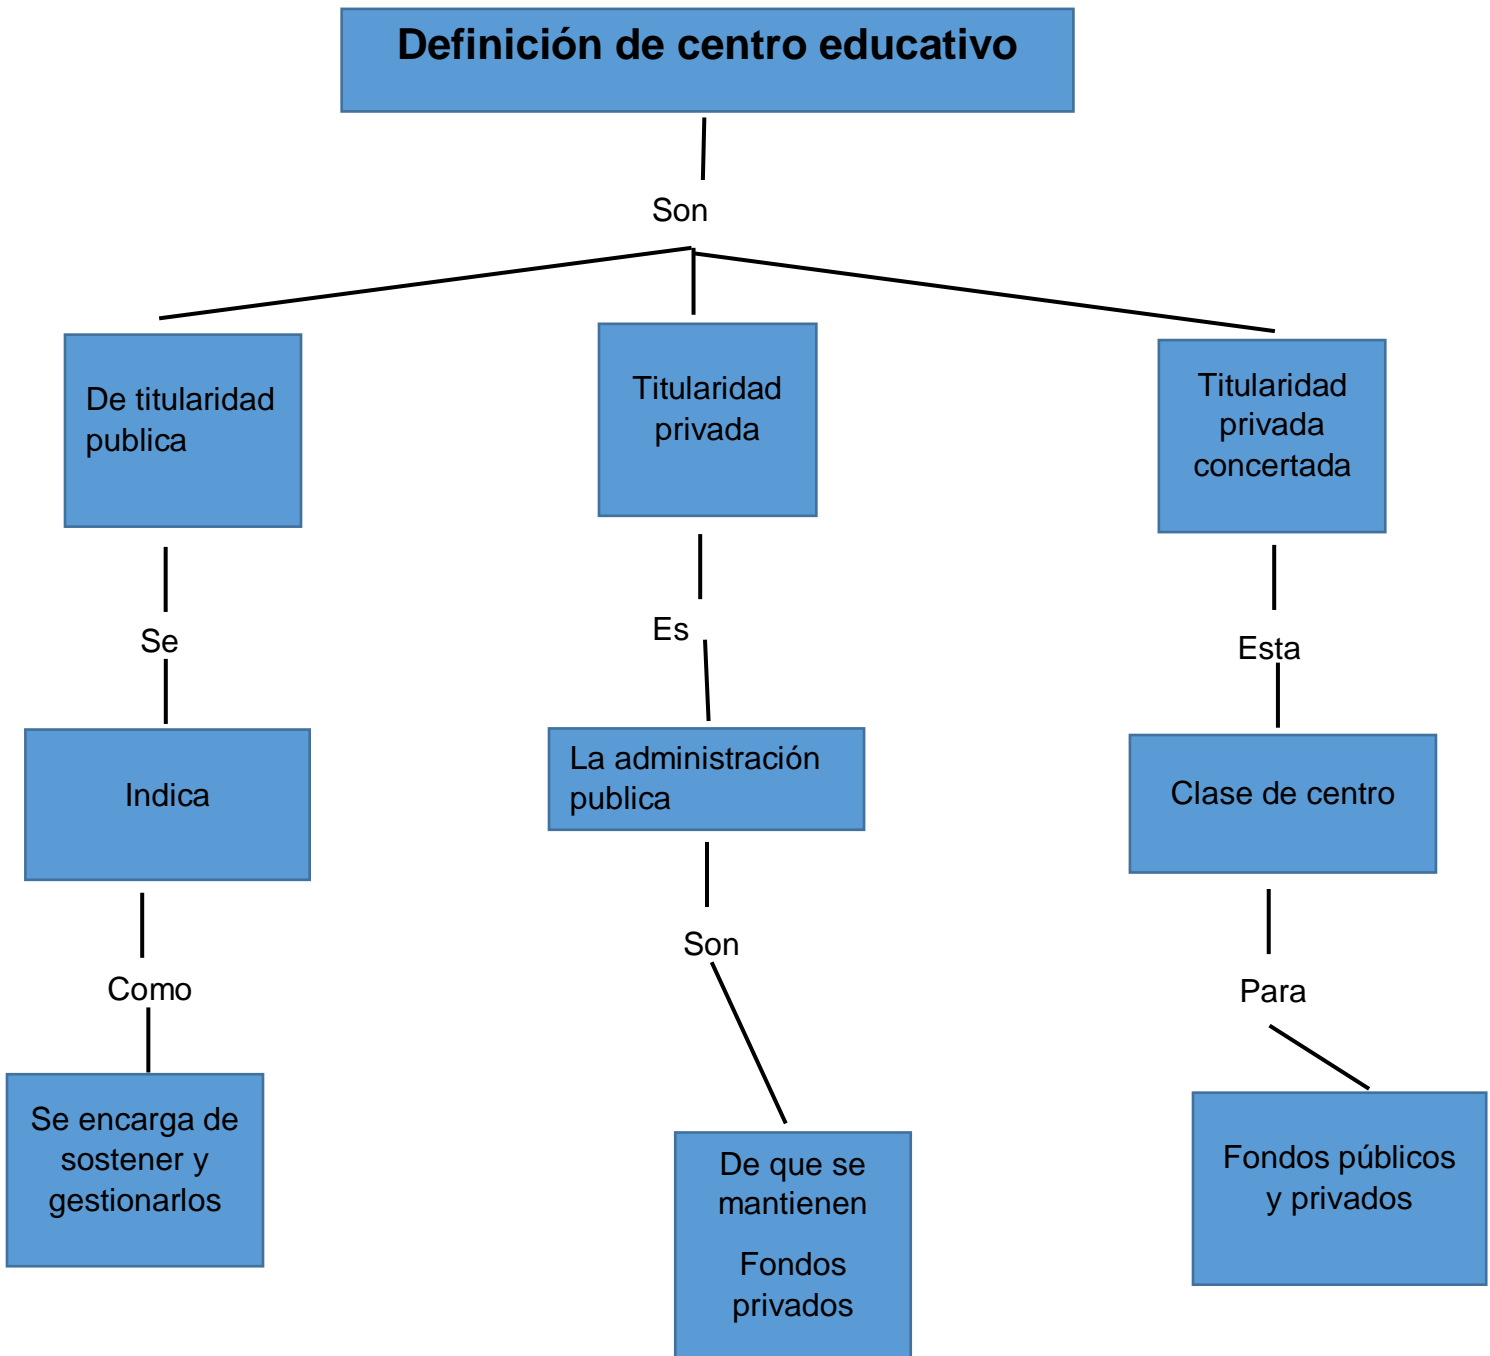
Definición de centro educativo

Son

De titularidad publica

Se

Indica

Como

Se encarga de sostener y gestionarlos

Titularidad privada

Es

La administración publica

Son

De que se mantienen

Fondos privados

Titularidad privada concertada

Esta

Clase de centro

Para

Fondos públicos y privados